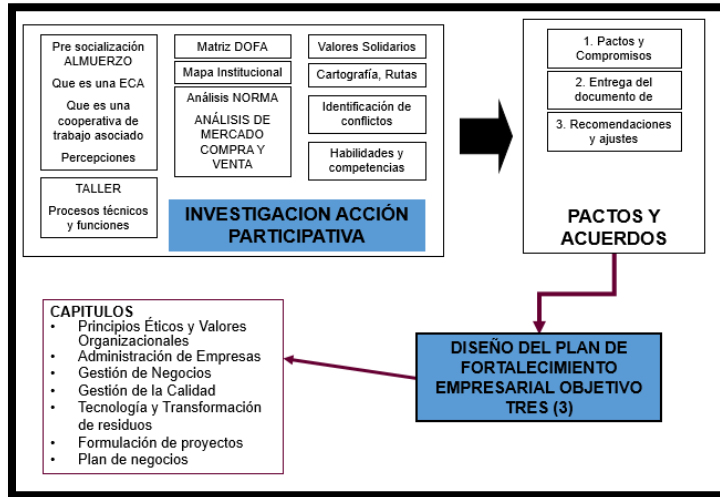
Pre socialización
ALMUERZO

Que es una ECA

Que es una cooperativa de trabajo asociado

Percepciones

TALLER

Procesos técnicos y funciones

Matriz DOFA

Mapa Institucional

Análisis NORMA

ANÁLISIS DE MERCADO COMPRA Y VENTA

Valores Solidarios

Cartografía, Rutas

Identificación de conflictos

Habilidades y competencias

INVESTIGACION ACCIÓN PARTICIPATIVA

1. Pactos y Compromisos

2. Entrega del documento de

3. Recomendaciones y ajustes

PACTOS Y ACUERDOS

CAPITULOS
• Principios Éticos y Valores Organizacionales
• Administración de Empresas
• Gestión de Negocios
• Gestión de la Calidad
• Tecnología y Transformación de residuos
• Formulación de proyectos
• Plan de negocios

DISEÑO DEL PLAN DE FORTALECIMIENTO EMPRESARIAL OBJETIVO TRES (3)